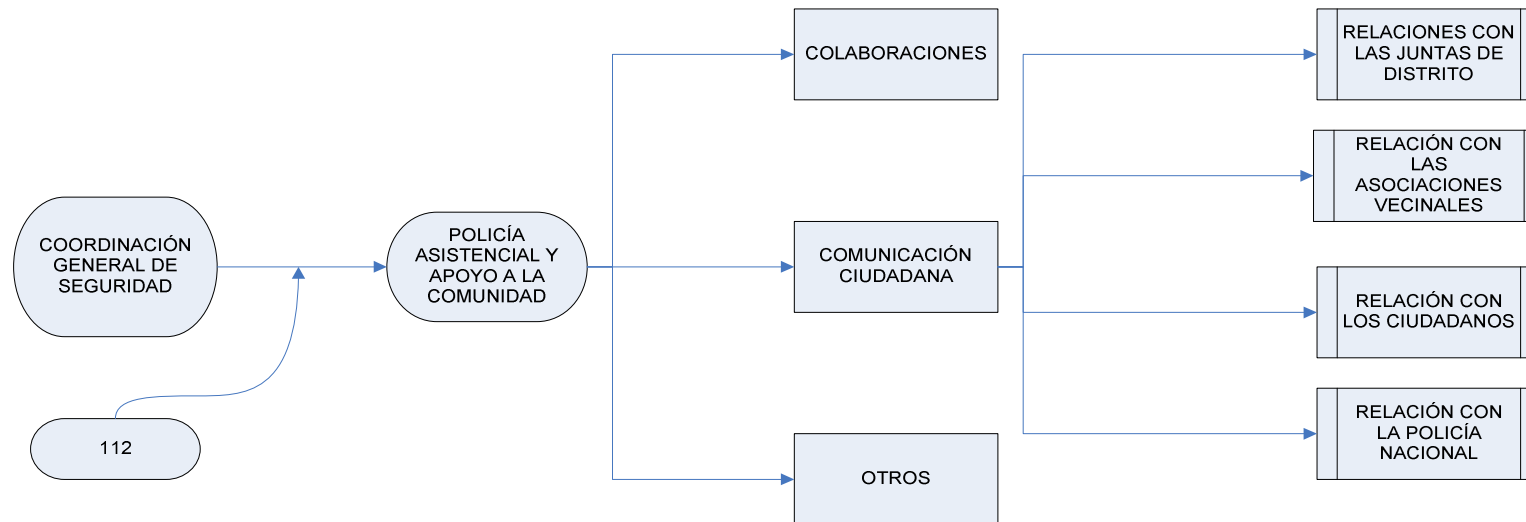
COORDINACIÓN GENERAL DE SEGURIDAD

112

POLICÍA ASISTENCIAL Y APOYO A LA COMUNIDAD

COLABORACIONES

COMUNICACIÓN CIUDADANA

OTROS

RELACIONES CON LAS JUNTAS DE DISTRITO

RELACIÓN CON LAS ASOCIACIONES VECINALES

RELACIÓN CON LOS CIUDADANOS

RELACIÓN CON LA POLICÍA NACIONAL